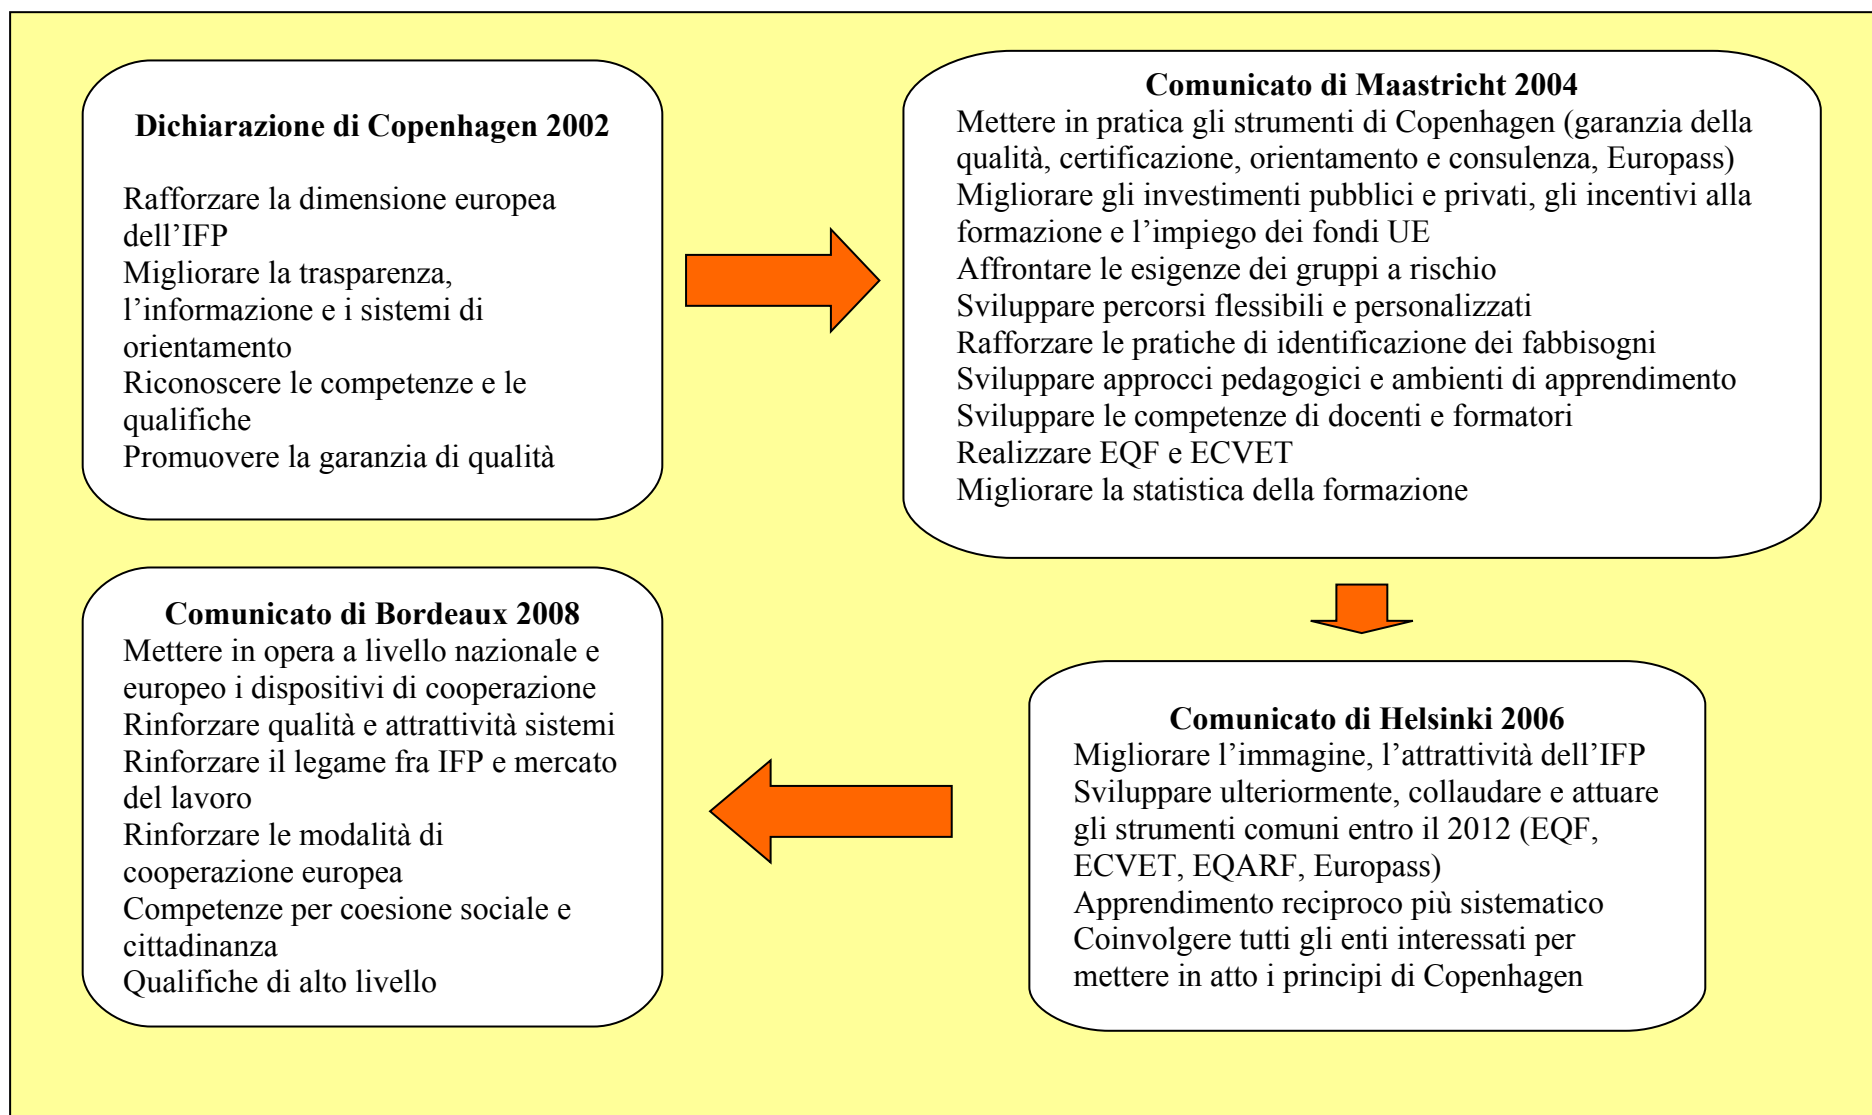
Dichiarazione di Copenhagen 2002

Rafforzare la dimensione europea dell'IFP
Migliorare la trasparenza, l'informazione e i sistemi di orientamento
Riconoscere le competenze e le qualifiche
Promuovere la garanzia di qualità

Comunicato di Maastricht 2004
Mettere in pratica gli strumenti di Copenhagen (garanzia della qualità, certificazione, orientamento e consulenza, Europass)
Migliorare gli investimenti pubblici e privati, gli incentivi alla formazione e l'impiego dei fondi UE
Affrontare le esigenze dei gruppi a rischio
Sviluppare percorsi flessibili e personalizzati
Rafforzare le pratiche di identificazione dei fabbisogni
Sviluppare approcci pedagogici e ambienti di apprendimento
Sviluppare le competenze di docenti e formatori
Realizzare EQF e ECVET
Migliorare la statistica della formazione

Comunicato di Helsinki 2006
Migliorare l'immagine, l'attrattività dell'IFP
Sviluppare ulteriormente, collaudare e attuare gli strumenti comuni entro il 2012 (EQF, ECVET, EQARF, Europass)
Apprendimento reciproco più sistematico
Coinvolgere tutti gli enti interessati per mettere in atto i principi di Copenhagen

Comunicato di Bordeaux 2008
Mettere in opera a livello nazionale e europeo i dispositivi di cooperazione
Rinforzare qualità e attrattività sistemi
Rinforzare il legame fra IFP e mercato del lavoro
Rinforzare le modalità di cooperazione europea
Competenze per coesione sociale e cittadinanza
Qualifiche di alto livello